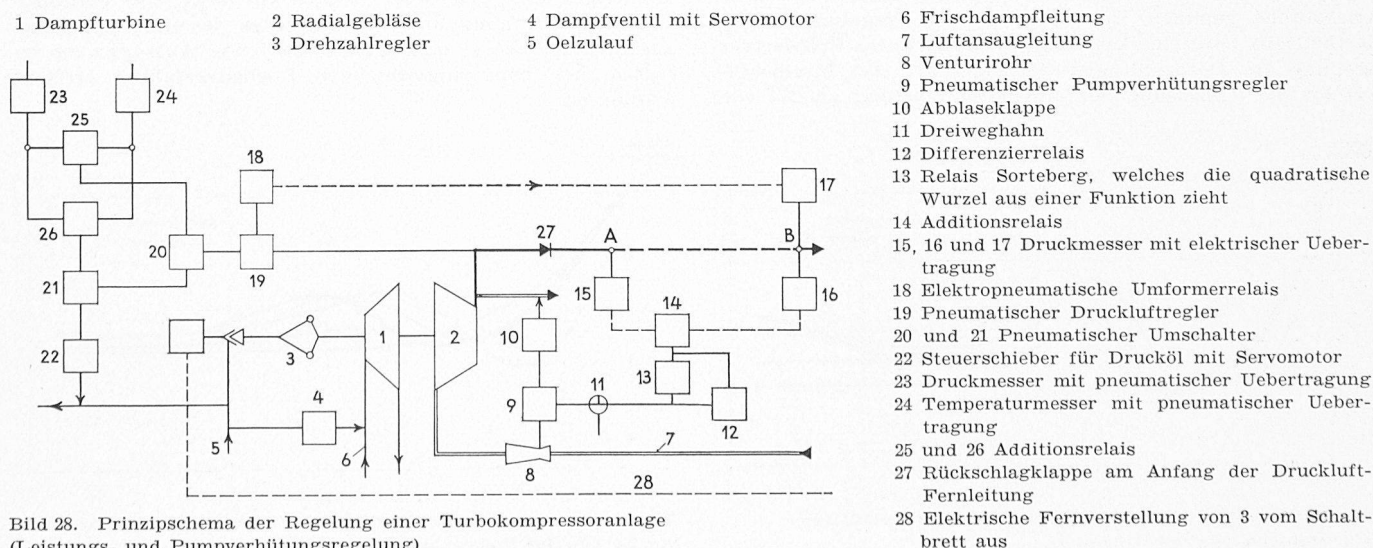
1 Dampfturbine
2 Radialgebläse
3 Drehzahlregler
4 Dampfventil mit Servomotor
5 Oelzulauf

23 24 25 18 17 26 20 19 27 A B 21 15 14 16 22 3 1 2 10 13 4 9 11 12 5 6 7 8 28

Bild 28. Prinzipschema der Regelung einer Turbokompressoranlage (Leistungs- und Pumpverhütungsregelung)

6 Frischdampfleitung
7 Luftansaugleitung
8 Venturirohr
9 Pneumatischer Pumpverhütungsregler
10 Abblaseklappe
11 Dreiweghahn
12 Differenzierrelais
13 Relais Sorteberg, welches die quadratische Wurzel aus einer Funktion zieht
14 Additionsrelais
15, 16 und 17 Druckmesser mit elektrischer Uebertragung
18 Elektropneumatische Umformerrelais
19 Pneumatischer Druckluftregler
20 und 21 Pneumatischer Umschalter
22 Steuerschieber für Drucköl mit Servomotor
23 Druckmesser mit pneumatischer Uebertragung
24 Temperaturmesser mit pneumatischer Uebertragung
25 und 26 Additionsrelais
27 Rückschlagklappe am Anfang der Druckluft-Fernleitung
28 Elektrische Fernverstellung von 3 vom Schaltbrett aus